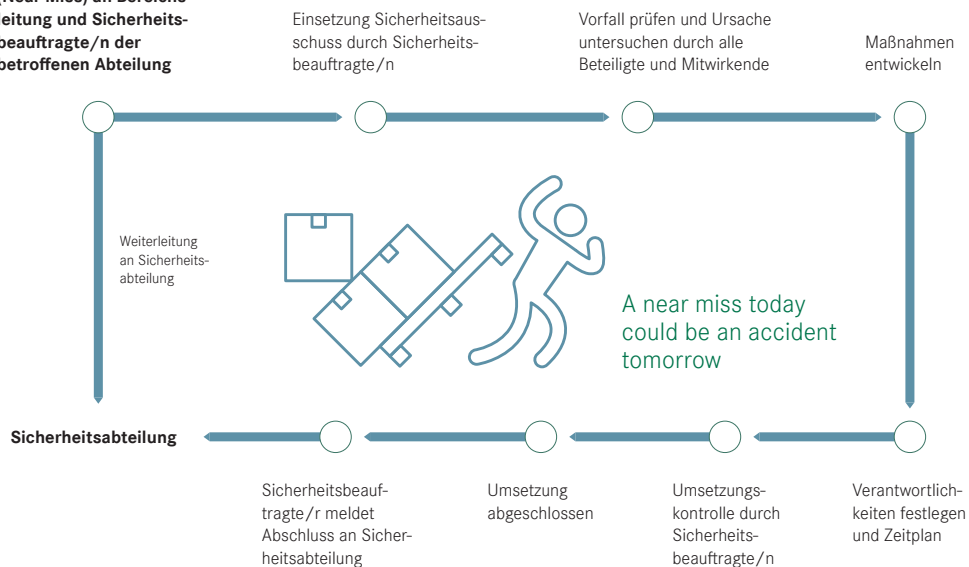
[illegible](Near Miss) an Bereichs-
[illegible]leitung und Sicherheits-
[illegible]beauftragte/n der
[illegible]betroffenen Abteilung

Einsetzung Sicherheitsausschuss durch Sicherheitsbeauftragte/n

Vorfall prüfen und Ursache untersuchen durch alle Beteiligte und Mitwirkende

Maßnahmen entwickeln

Weiterleitung an Sicherheitsabteilung

A near miss today could be an accident tomorrow

Sicherheitsabteilung

Sicherheitsbeauftragte/r meldet Abschluss an Sicherheitsabteilung

Umsetzung abgeschlossen

Umsetzungskontrolle durch Sicherheitsbeauftragte/n

Verantwortlichkeiten festlegen und Zeitplan